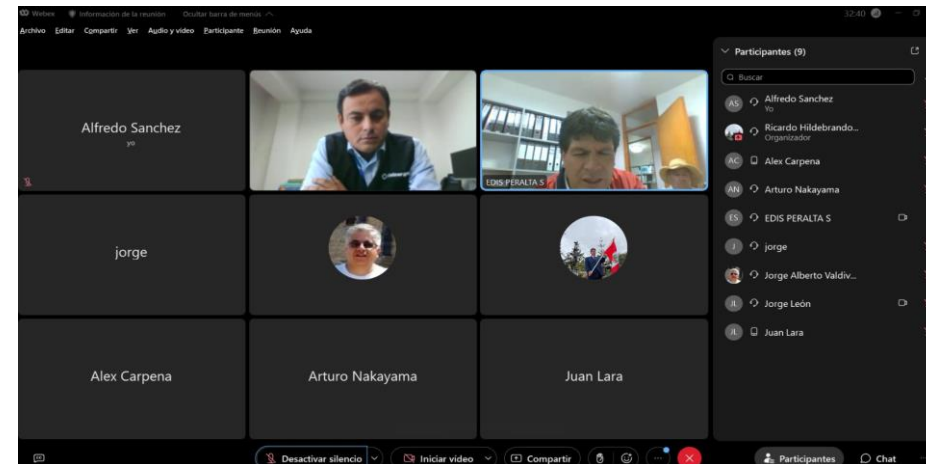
Webex Información de la reunión Ocultar barra de menús
32:40

Archivo Editar Compartir Ver Audio y video Participante Reunión Ayuda

Alfredo Sanchez
yo

EDIS PERALTA S

jorge

Alex Carpena

Arturo Nakayama

Juan Lara

Participantes (9)

Buscar

AS Alfredo Sanchez
Yo

Ricardo Hildebrando...
Organizador

AC Alex Carpena

AN Arturo Nakayama

ES EDIS PERALTA S

J jorge

Jorge Alberto Valdiv...

JL Jorge León

JL Juan Lara

Desactivar silencio

Iniciar video

Compartir

Participantes

Chat